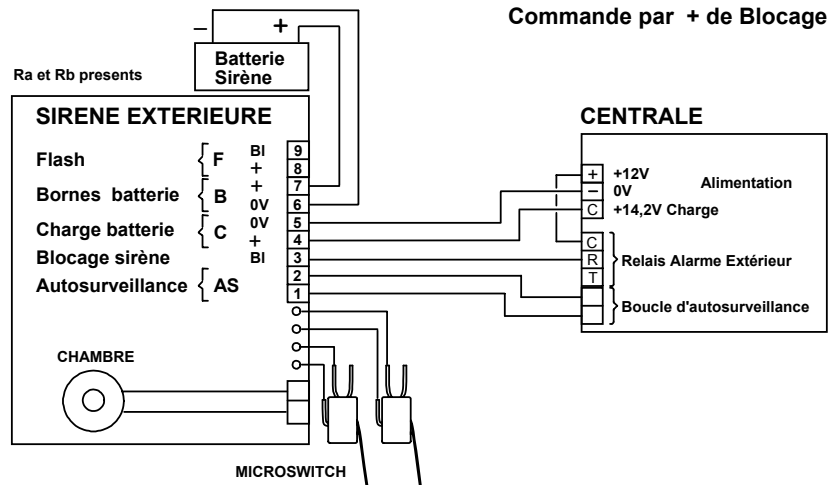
Commande par + de Blocage

– +
Batterie Sirène

Ra et Rb presents

SIRENE EXTERIEURE

Flash { F
Bornes batterie { B
Charge batterie { C
Blocage sirène
Autosurveillance { AS

Bl
+
+
0V
0V
+
Bl

9
8
7
6
5
4
3
2
1

CHAMBRE

MICROSWITCH

CENTRALE

+ +12V
– 0V
C +14,2V Charge
Alimentation

C
R
T
Relais Alarme Extérieur

Boucle d'autosurveillance